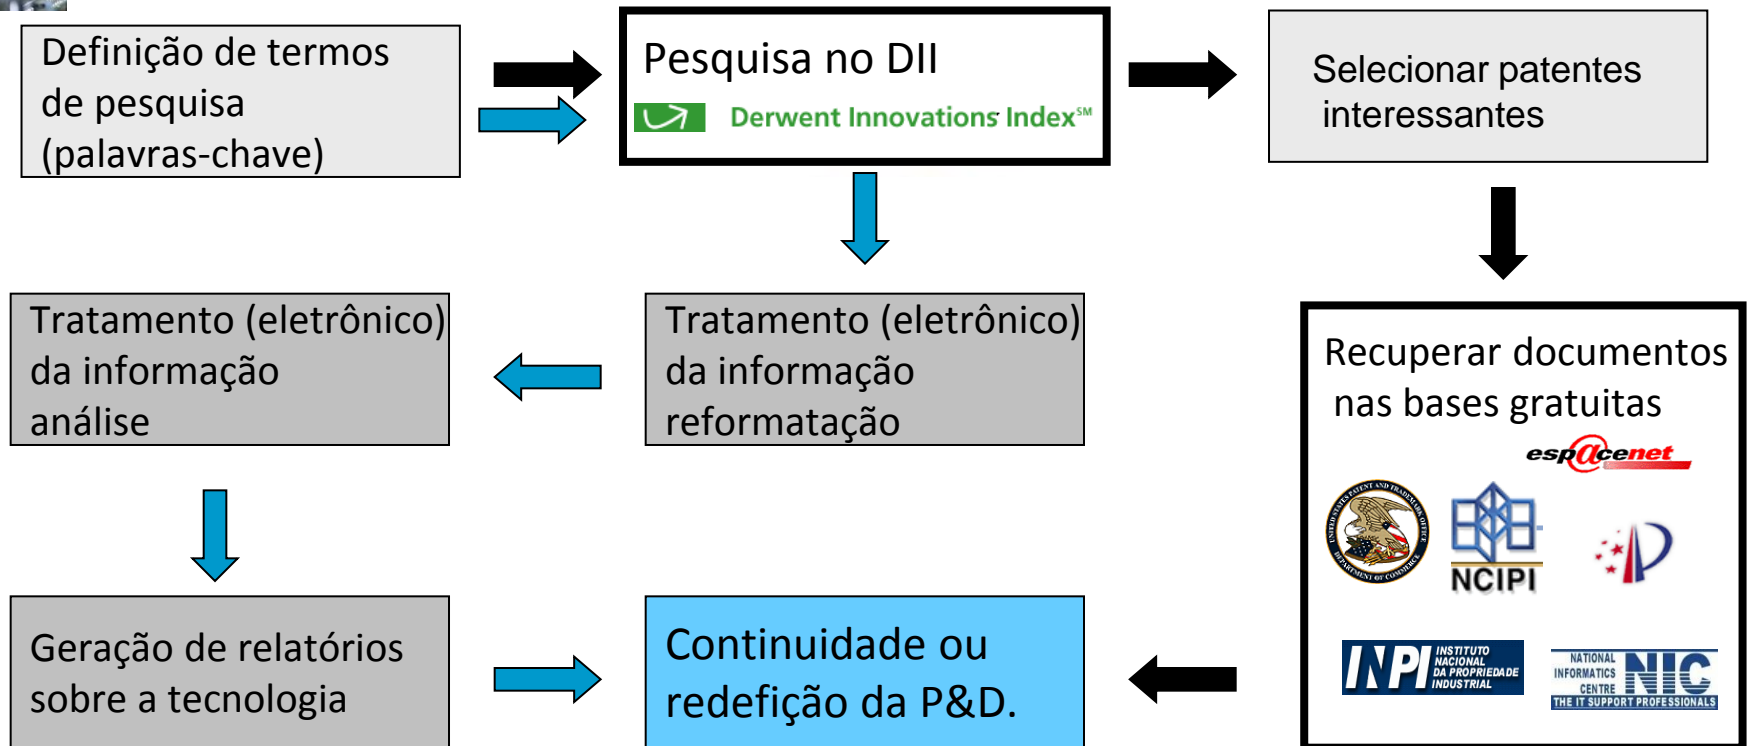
Definição de termos de pesquisa (palavras-chave)

Pesquisa no DII

Derwent Innovations Index℠

Selecionar patentes interessantes

Tratamento (eletrônico) da informação análise

Tratamento (eletrônico) da informação reformatação

Recuperar documentos nas bases gratuitas

esp@cenet

UNITED STATES PATENT AND TRADEMARK OFFICE DEPARTMENT OF COMMERCE

NCIPI

INPI INSTITUTO NACIONAL DA PROPRIEDADE INDUSTRIAL

NATIONAL INFORMATICS CENTRE NIC THE IT SUPPORT PROFESSIONALS

Geração de relatórios sobre a tecnologia

Continuidade ou redefição da P&D.